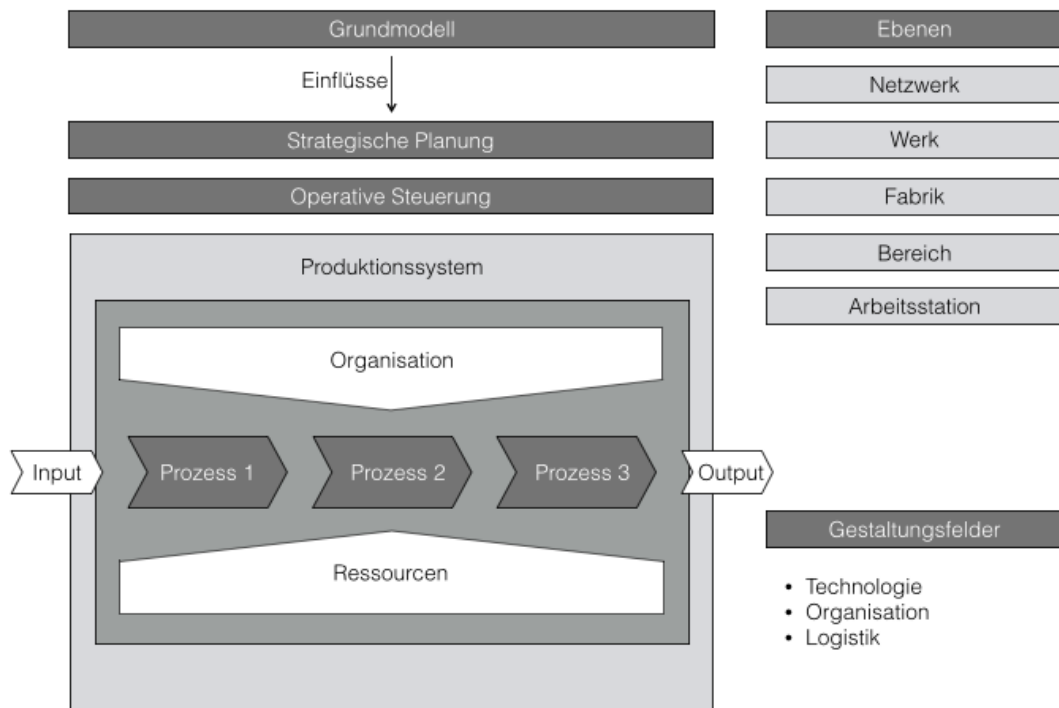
Grundmodell

Einflüsse

Strategische Planung

Operative Steuerung

Produktionssystem

Organisation

Input

Prozess 1

Prozess 2

Prozess 3

Output

Ressourcen

Ebenen

Netzwerk

Werk

Fabrik

Bereich

Arbeitsstation

Gestaltungsfelder

• Technologie
• Organisation
• Logistik